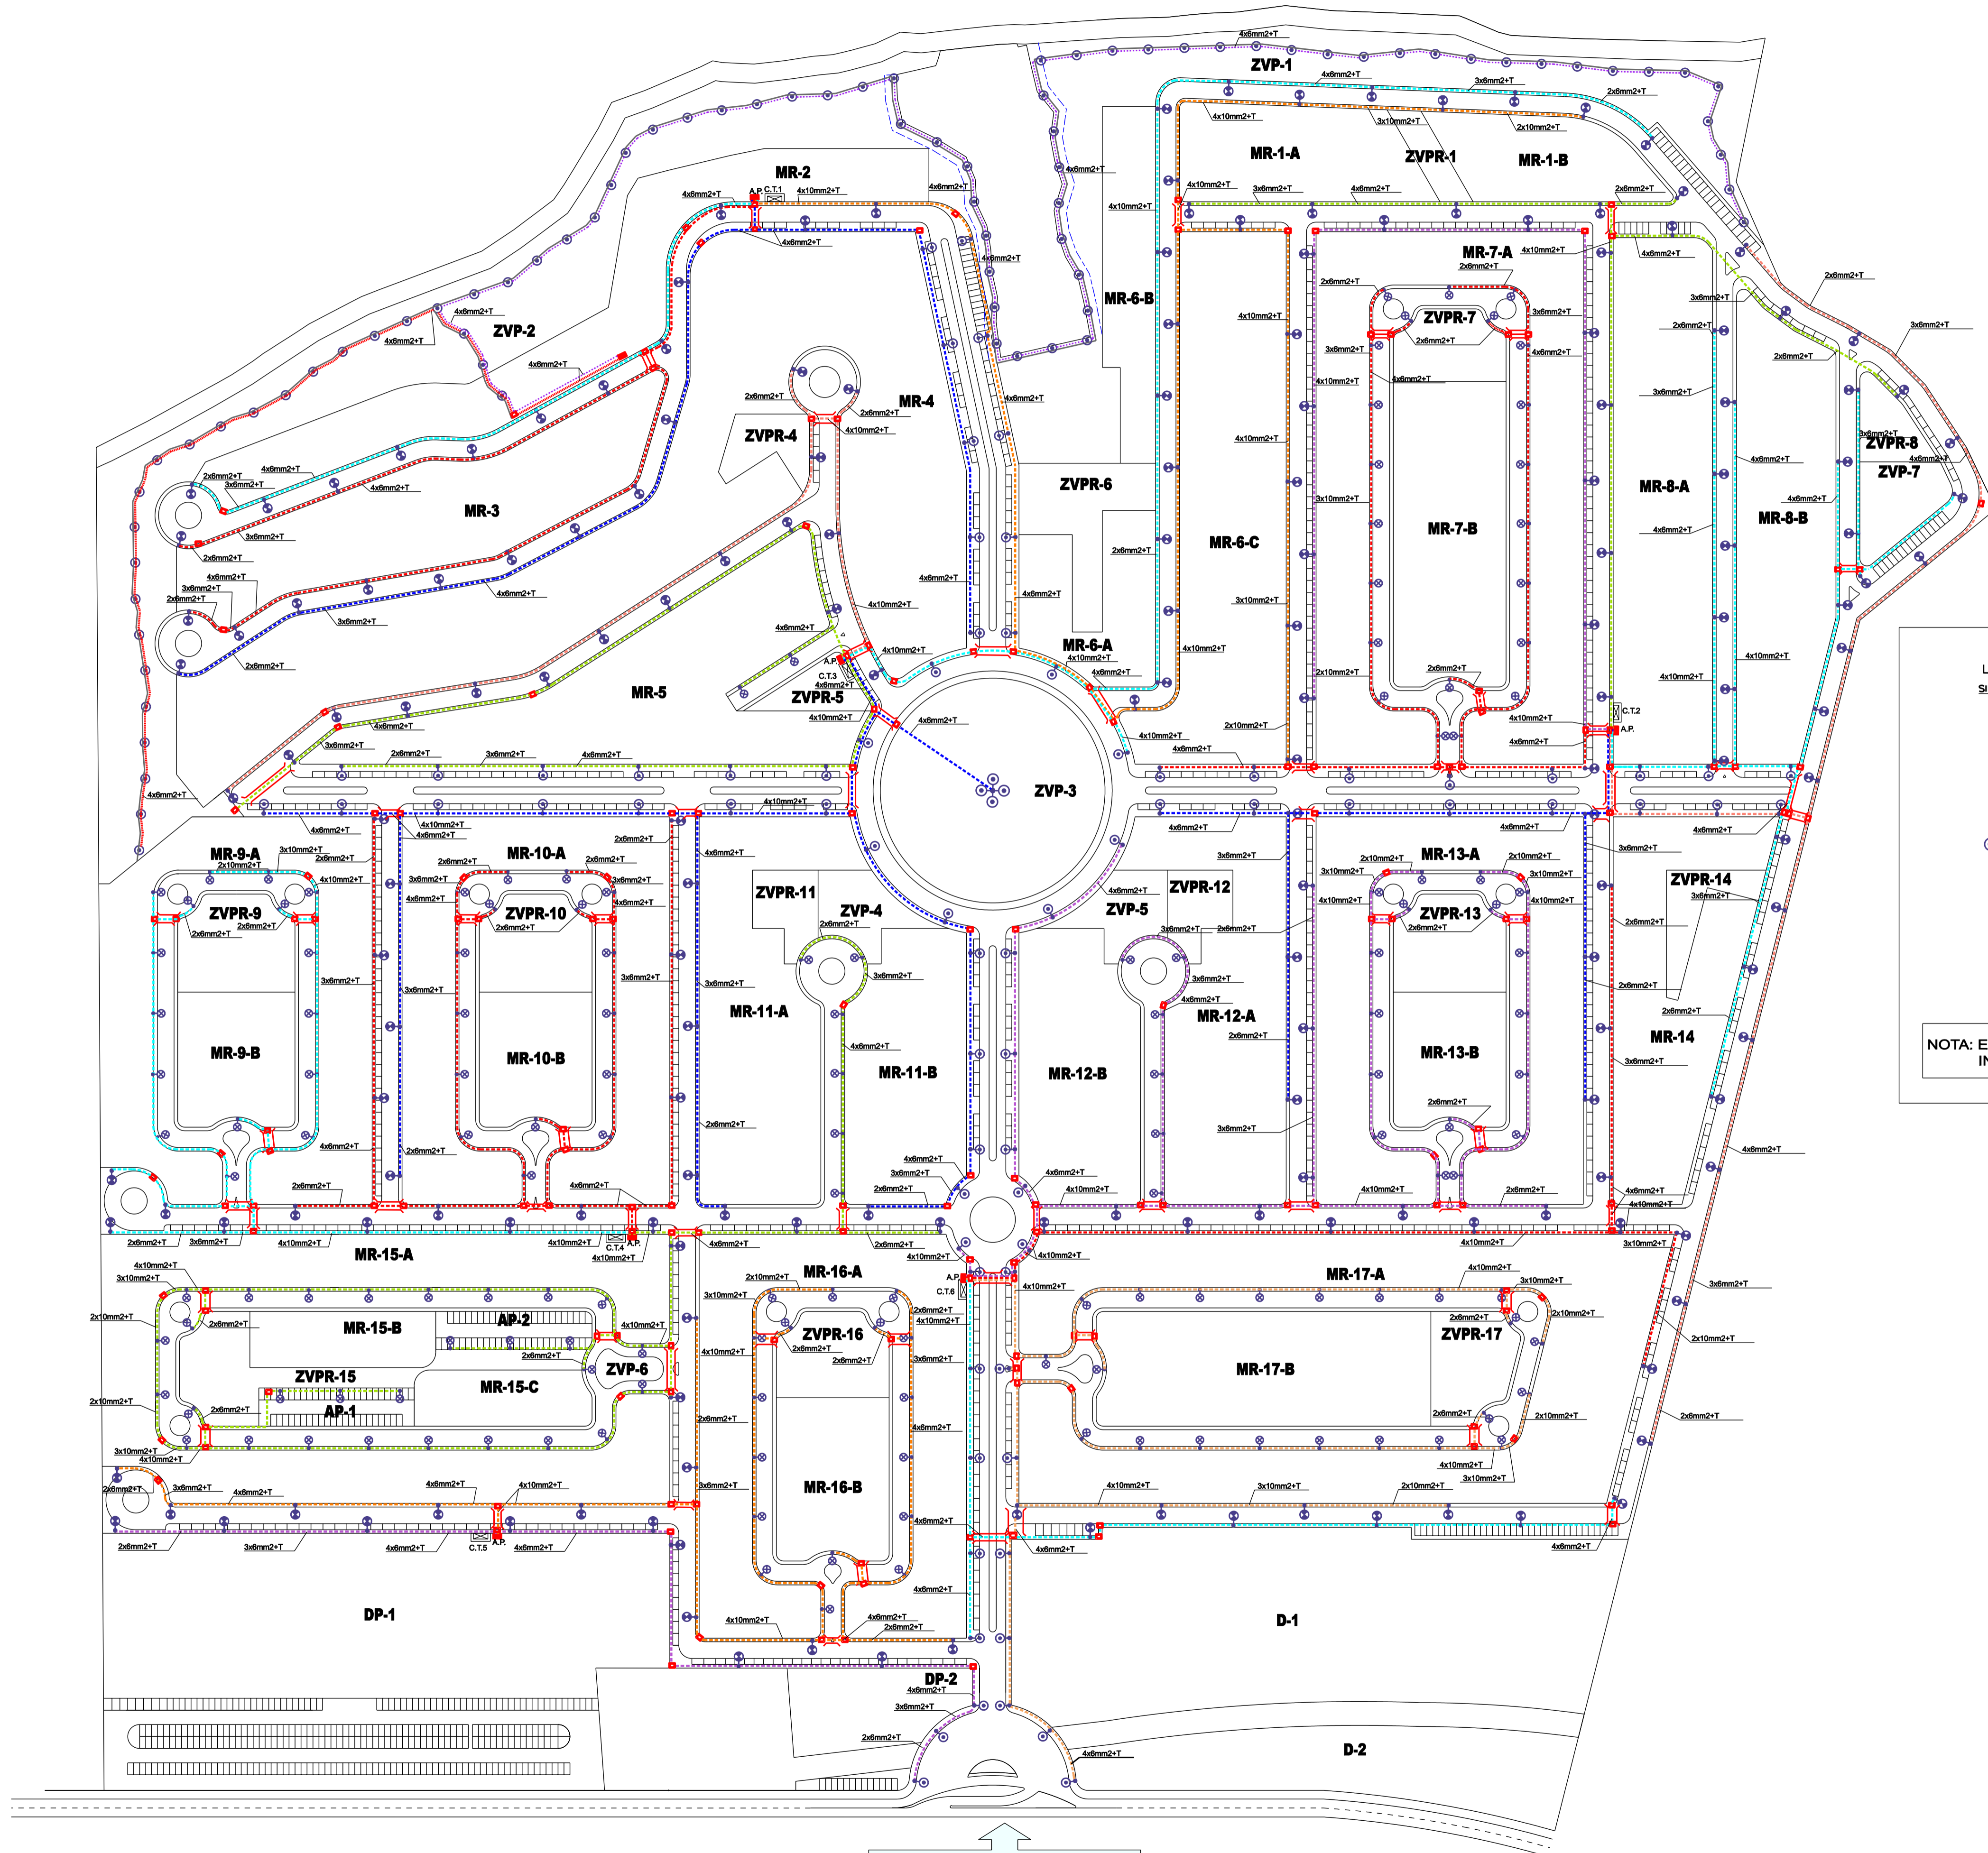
ZVP-1
4x6mm2+T
4x6mm2+T
3x6mm2+T
2x6mm2+T
4x10mm2+T
3x10mm2+T
2x10mm2+T
MR-1-A
ZVPR-1
MR-1-B
MR-2
A.P. C.T.1
4x6mm2+T
4x10mm2+T
4x6mm2+T
4x6mm2+T
4x6mm2+T
4x10mm2+T
4x10mm2+T
3x6mm2+T
4x6mm2+T
2x6mm2+T
MR-6-B
MR-7-A
4x10mm2+T
2x6mm2+T
ZVPR-7
ZVP-2
MR-4
ZVPR-4
MR-3
ZVPR-6
MR-6-C
MR-7-B
MR-8-A
MR-8-B
ZVPR-8
ZVP-7
MR-5
ZVPR-5
MR-6-A
C.T.3
A.P.
C.T.2
A.P.
ZVP-3
MR-9-A
ZVPR-9
MR-9-B
MR-10-A
ZVPR-10
MR-10-B
ZVPR-11
ZVP-4
MR-11-A
MR-11-B
ZVPR-12
ZVP-5
MR-12-A
MR-12-B
MR-13-A
ZVPR-13
MR-13-B
ZVPR-14
MR-14
NOTA: E
IN
MR-15-A
C.T.4
A.P.
MR-15-B
AP-2
ZVP-6
ZVPR-15
MR-15-C
AP-1
MR-16-A
ZVPR-16
MR-16-B
A.P.
C.T.6
MR-17-A
ZVPR-17
MR-17-B
C.T.5
A.P.
DP-1
DP-2
D-1
D-2